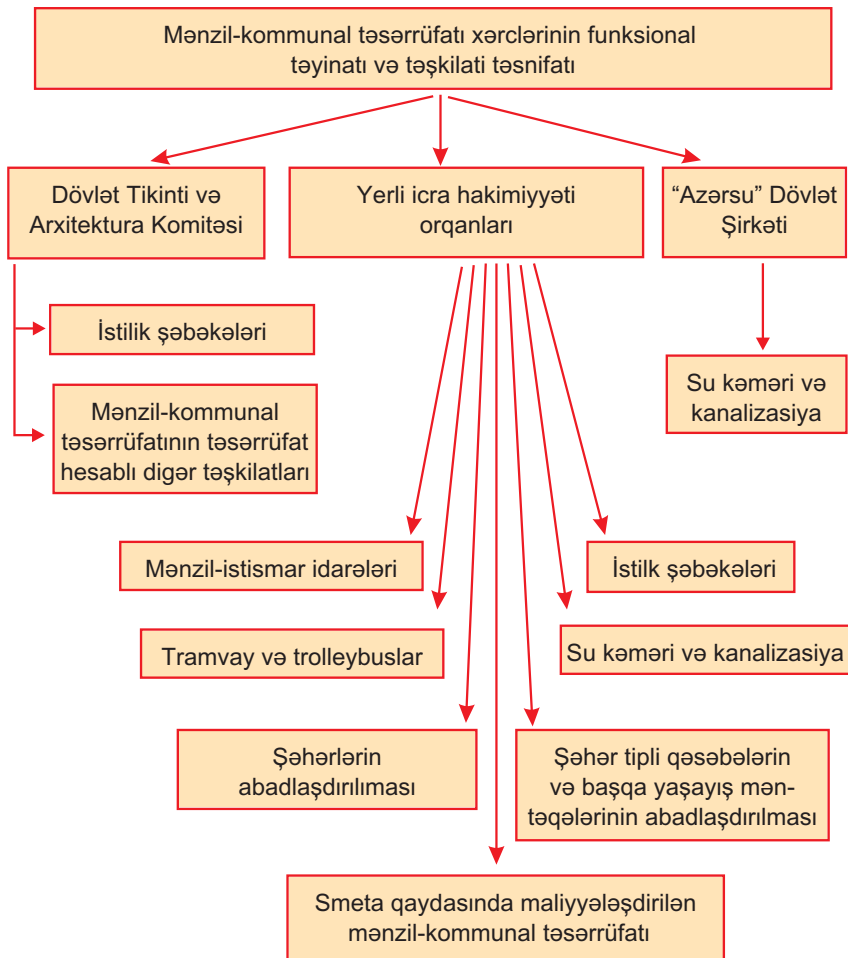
Mənzil-kommunal təsərrüfatı xərclərinin funksional təyinatı və təşkilati təsnifatı

Dövlət Tikinti və Arxitektura Komitəsi

Yerli icra hakimiyyəti orqanları

“Azərsu” Dövlət Şirkəti

İstilik şəbəkələri

Mənzil-kommunal təsərrüfatının təsərrüfat hesablı digər təşkilatları

Su kəməri və kanalizasiya

Mənzil-istismar idarələri

İstilk şəbəkələri

Tramvay və trolleybuslar

Su kəməri və kanalizasiya

Şəhərlərin abadlaşdırılması

Şəhər tipli qəsəbələrin və başqa yaşayış məntəqələrinin abadlaşdırılması

Smeta qaydasında maliyyələşdirilən mənzil-kommunal təsərrüfatı